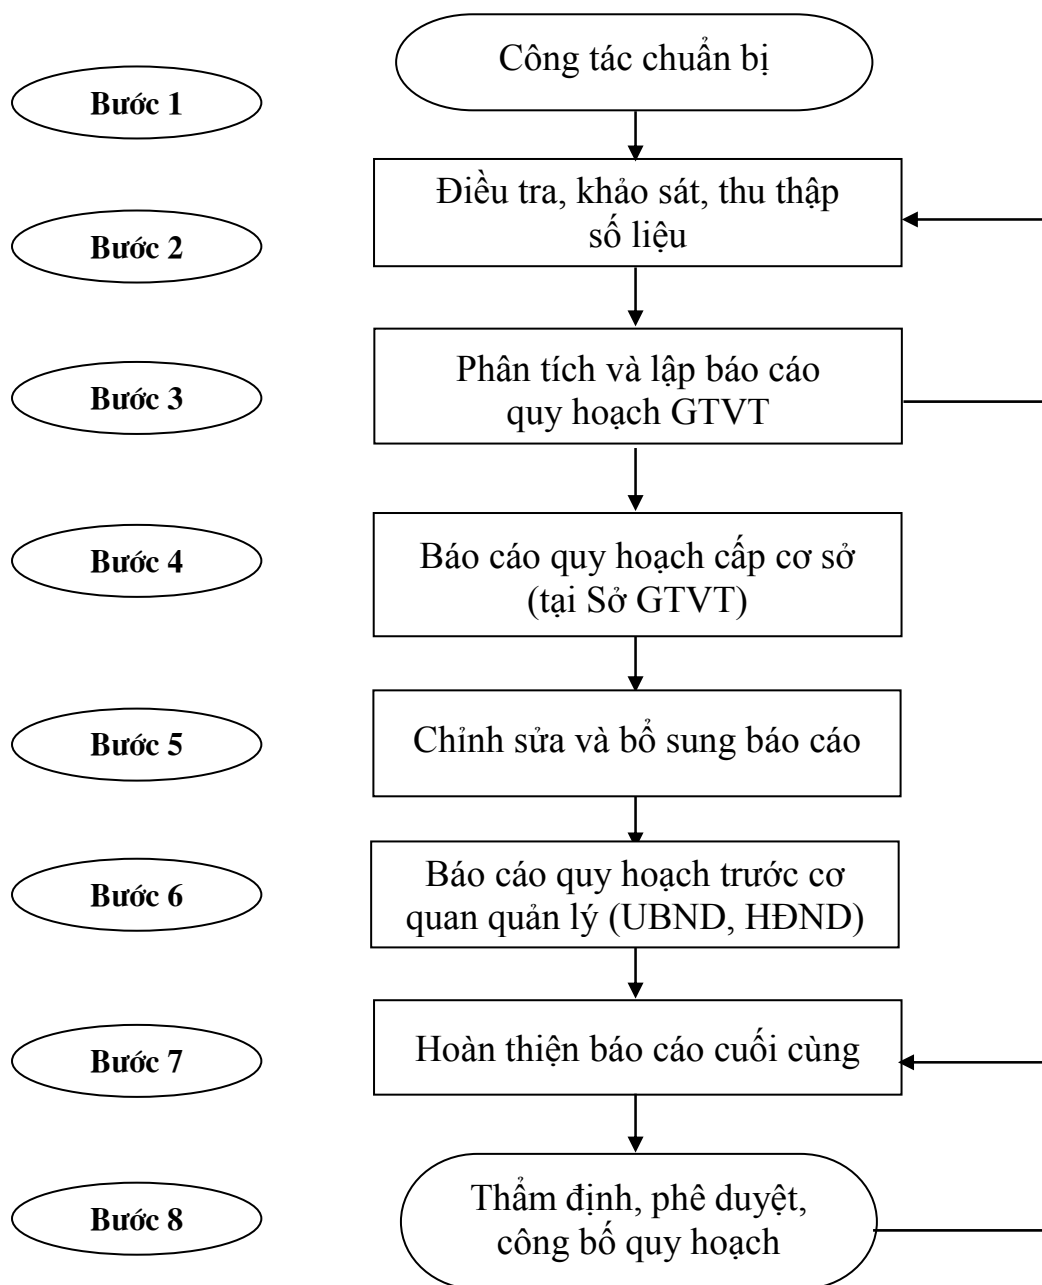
Bước 1

Công tác chuẩn bị

Bước 2

Điều tra, khảo sát, thu thập số liệu

Bước 3

Phân tích và lập báo cáo quy hoạch GTVT

Bước 4

Báo cáo quy hoạch cấp cơ sở (tại Sở GTVT)

Bước 5

Chỉnh sửa và bổ sung báo cáo

Bước 6

Báo cáo quy hoạch trước cơ quan quản lý (UBND, HĐND)

Bước 7

Hoàn thiện báo cáo cuối cùng

Bước 8

Thẩm định, phê duyệt, công bố quy hoạch